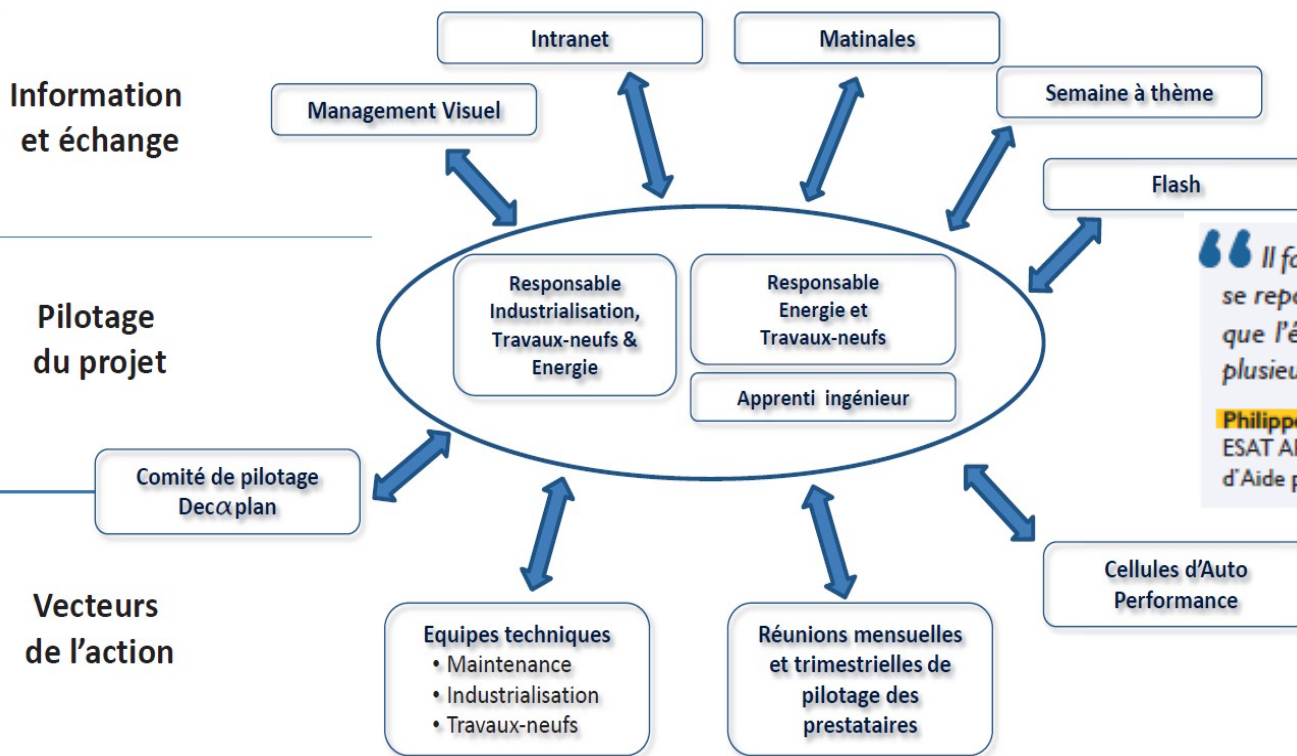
Information et échange

Management Visuel

Intranet

Matinales

Semaine à thème

Flash

Pilotage du projet

Responsable Industrialisation, Travaux-neufs & Energie

Responsable Energie et Travaux-neufs

Apprenti ingénieur

Il f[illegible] se rep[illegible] que l'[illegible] plusie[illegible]

Philipp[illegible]
ESAT A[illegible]
d'Aide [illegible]

Comité de pilotage Dec$\alpha$plan

Vecteurs de l'action

Equipes techniques
• Maintenance
• Industrialisation
• Travaux-neufs

Réunions mensuelles et trimestrielles de pilotage des prestataires

Cellules d'Auto Performance